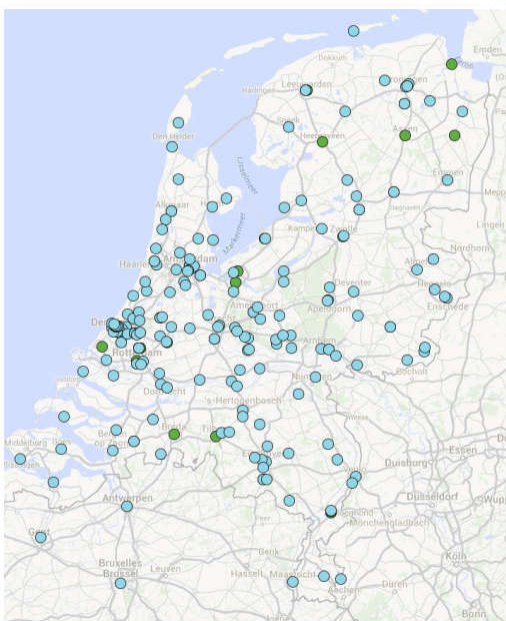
Emden
Dokkum
Leeuwarden
Groningen
Heerenveen
Den Helder
Assen
Lelystad
Emmen
Alkmaar
Zwolle
Kampen
Nordhorn
Amsterdam
Haarlem
Almelo
Amersfoort
Deventer
Enschede
Apeldoorn
Den Haag
Rotterdam
Arnhem
Nijmegen
Bocholt
Hertogenbosch
Breda
Tilburg
Middelburg
Essen
Duisburg
Antwerpen
Düsseldorf
Mönchengladbach
Gent
Bruxelles
Brussel
Leuven
Hasselt
Maastricht
Düren
Köln
Aachen
Bonn